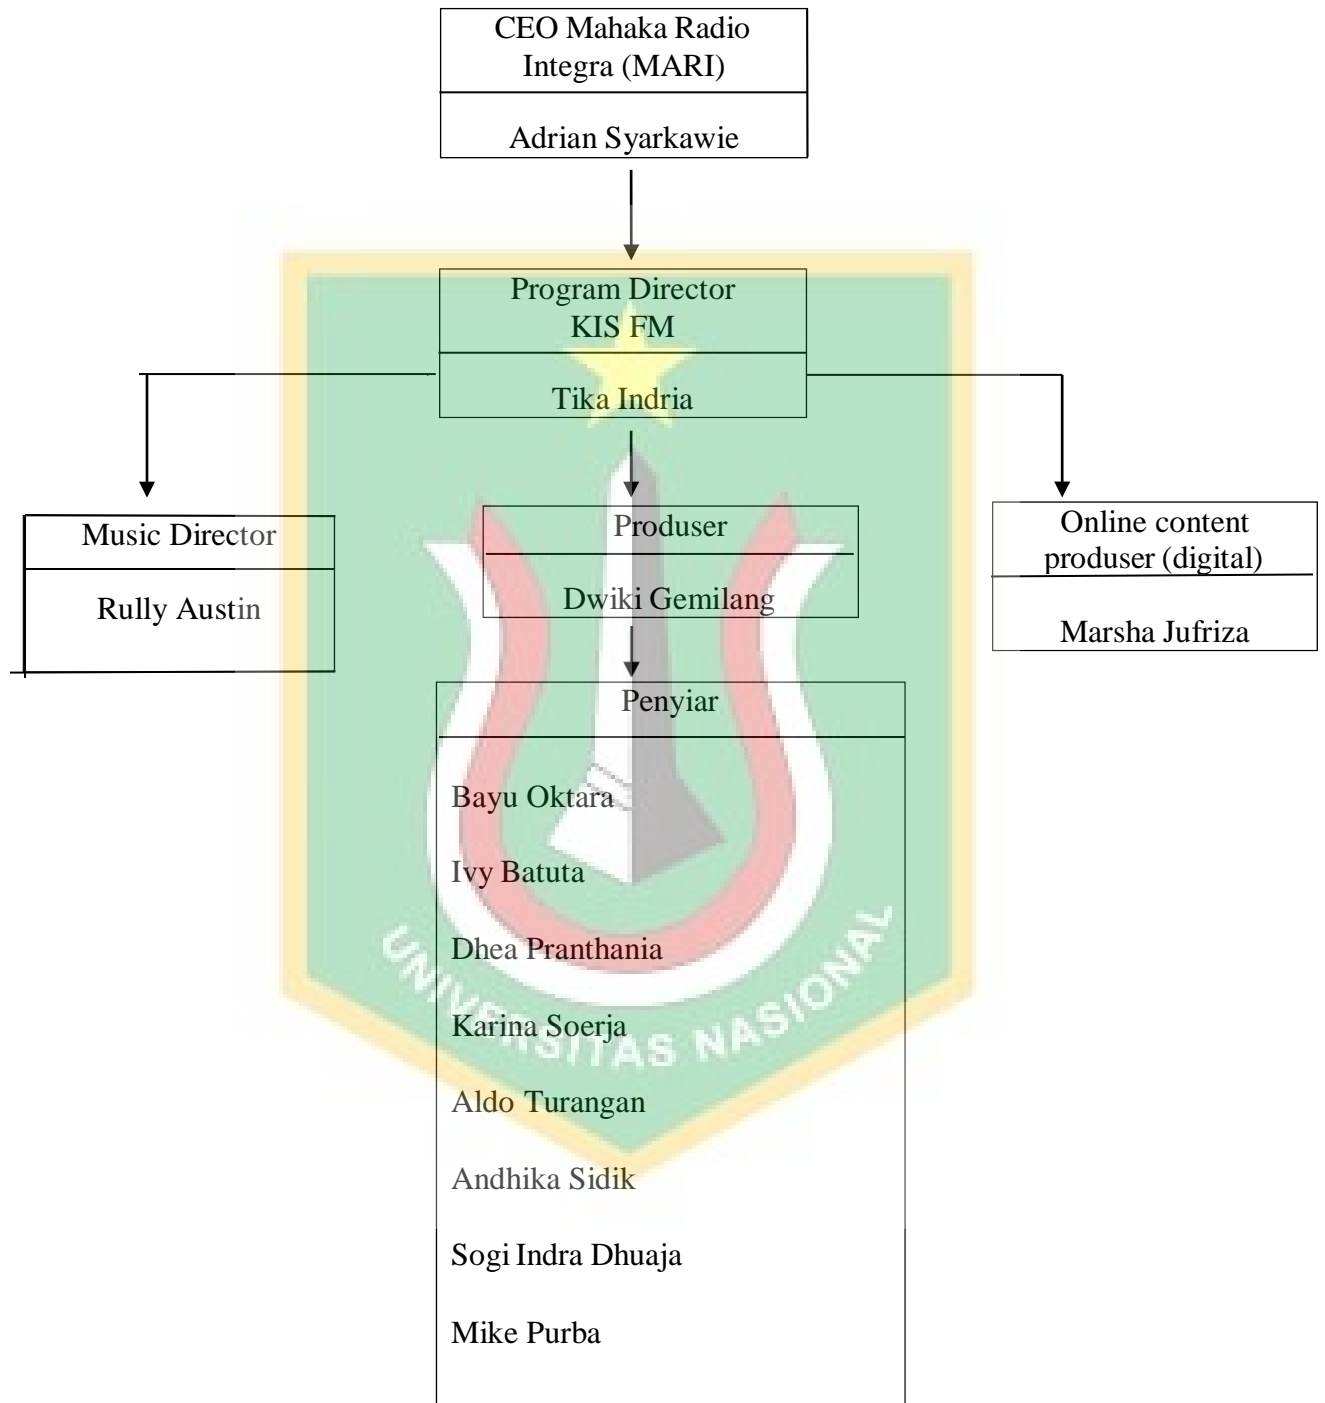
CEO Mahaka Radio Integra (MARI)

Adrian Syarkawie

Program Director KIS FM

Tika Indria

Music Director

Rully Austin

Produser

Dwiki Gemilang

Online content produser (digital)

Marsha Jufriza

Penyiar

Bayu Oktara

Ivy Batuta

Dhea Pranthania

Karina Soerja

Aldo Turangan

Andhika Sidik

Sogi Indra Dhuaja

Mike Purba

UNIVERSITAS NASIONAL